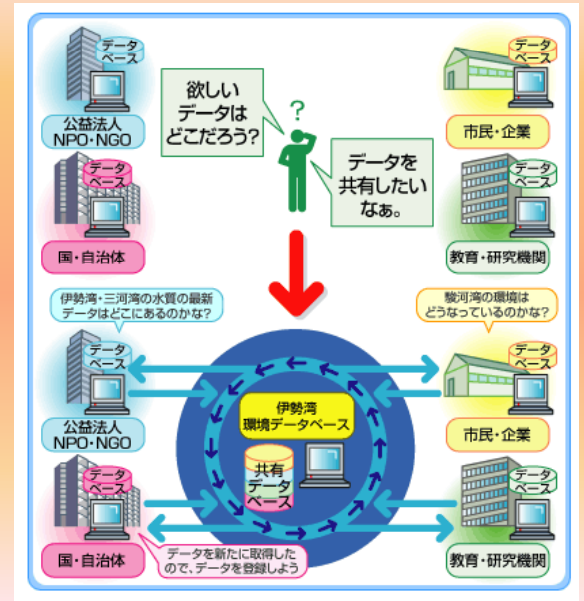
データベース

公益法人 NPO・NGO

データベース

国・自治体

欲しいデータはどこだろう?

?

データを共有したいなぁ。

データベース

市民・企業

データベース

教育・研究機関

伊勢湾・三河湾の水質の最新データはどこにあるのかな?

駿河湾の環境はどうなっているのかな?

データベース

公益法人 NPO・NGO

伊勢湾環境データベース

共有データベース

データベース

市民・企業

データベース

国・自治体

データを新たに取得したので、データを登録しよう

データベース

教育・研究機関